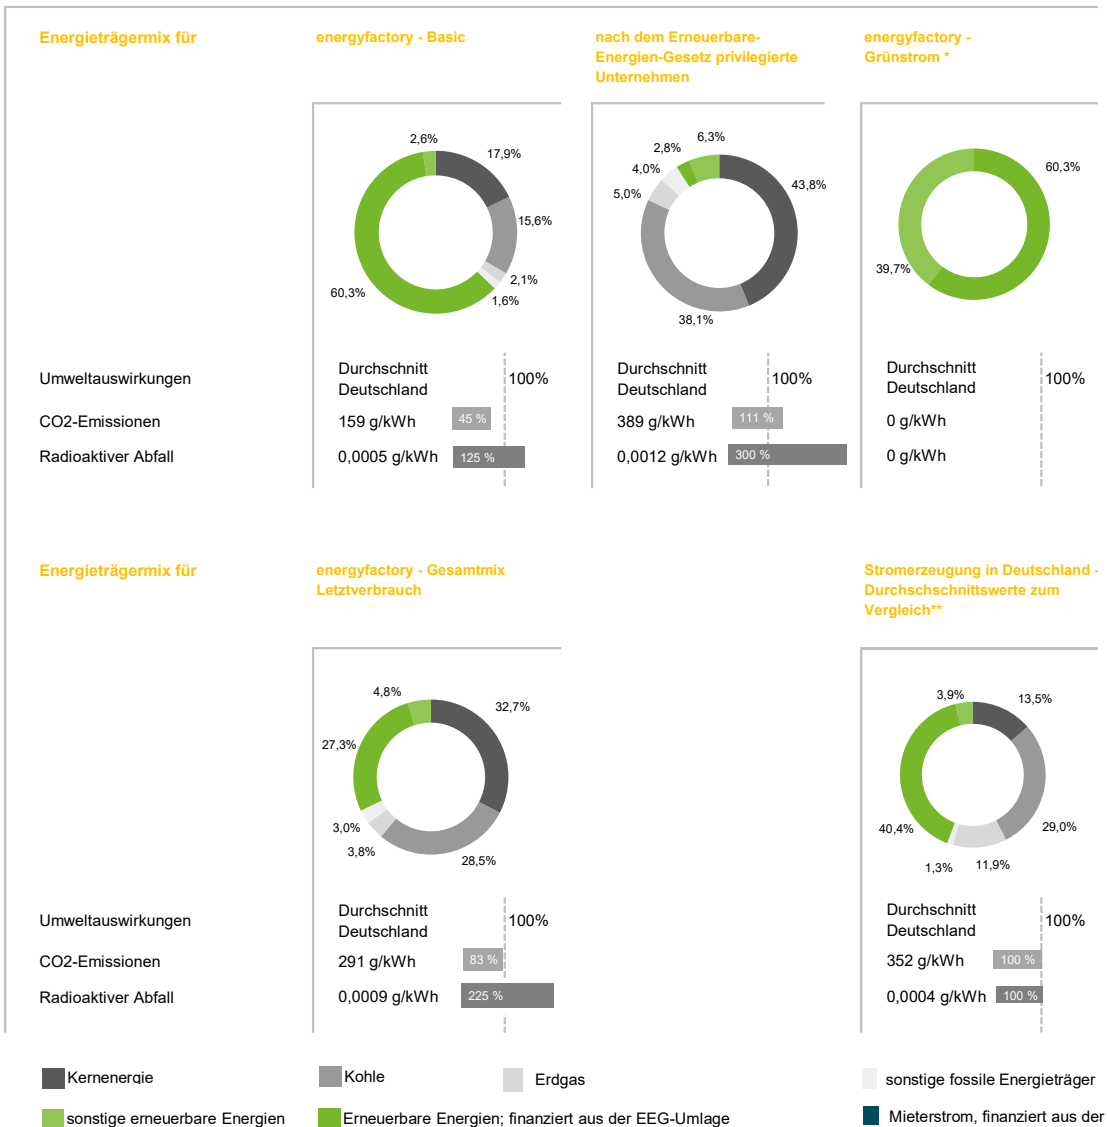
Energieträgermix für

energyfactory - Basic

nach dem Erneuerbare-Energien-Gesetz privilegierte Unternehmen

energyfactory - Grünstrom *

2,6%
17,9%
15,6%
2,1%
1,6%
60,3%

6,3%
2,8%
4,0%
5,0%
43,8%
38,1%

60,3%
39,7%

Umweltauswirkungen
CO2-Emissionen
Radioaktiver Abfall

Durchschnitt Deutschland
100%
159 g/kWh
45 %
0,0005 g/kWh
125 %

Durchschnitt Deutschland
100%
389 g/kWh
111 %
0,0012 g/kWh
300 %

Durchschnitt Deutschland
100%
0 g/kWh
0 g/kWh

Energieträgermix für

energyfactory - Gesamtmix Letztverbrauch

Stromerzeugung in Deutschland - Durchschschnittswerte zum Vergleich**

4,8%
32,7%
27,3%
3,0%
3,8%
28,5%

3,9%
13,5%
29,0%
40,4%
1,3%
11,9%

Umweltauswirkungen
CO2-Emissionen
Radioaktiver Abfall

Durchschnitt Deutschland
100%
291 g/kWh
83 %
0,0009 g/kWh
225 %

Durchschnitt Deutschland
100%
352 g/kWh
100 %
0,0004 g/kWh
100 %

Kernenergie
Kohle
Erdgas
sonstige fossile Energieträger
sonstige erneuerbare Energien
Erneuerbare Energien; finanziert aus der EEG-Umlage
Mieterstrom, finanziert aus der